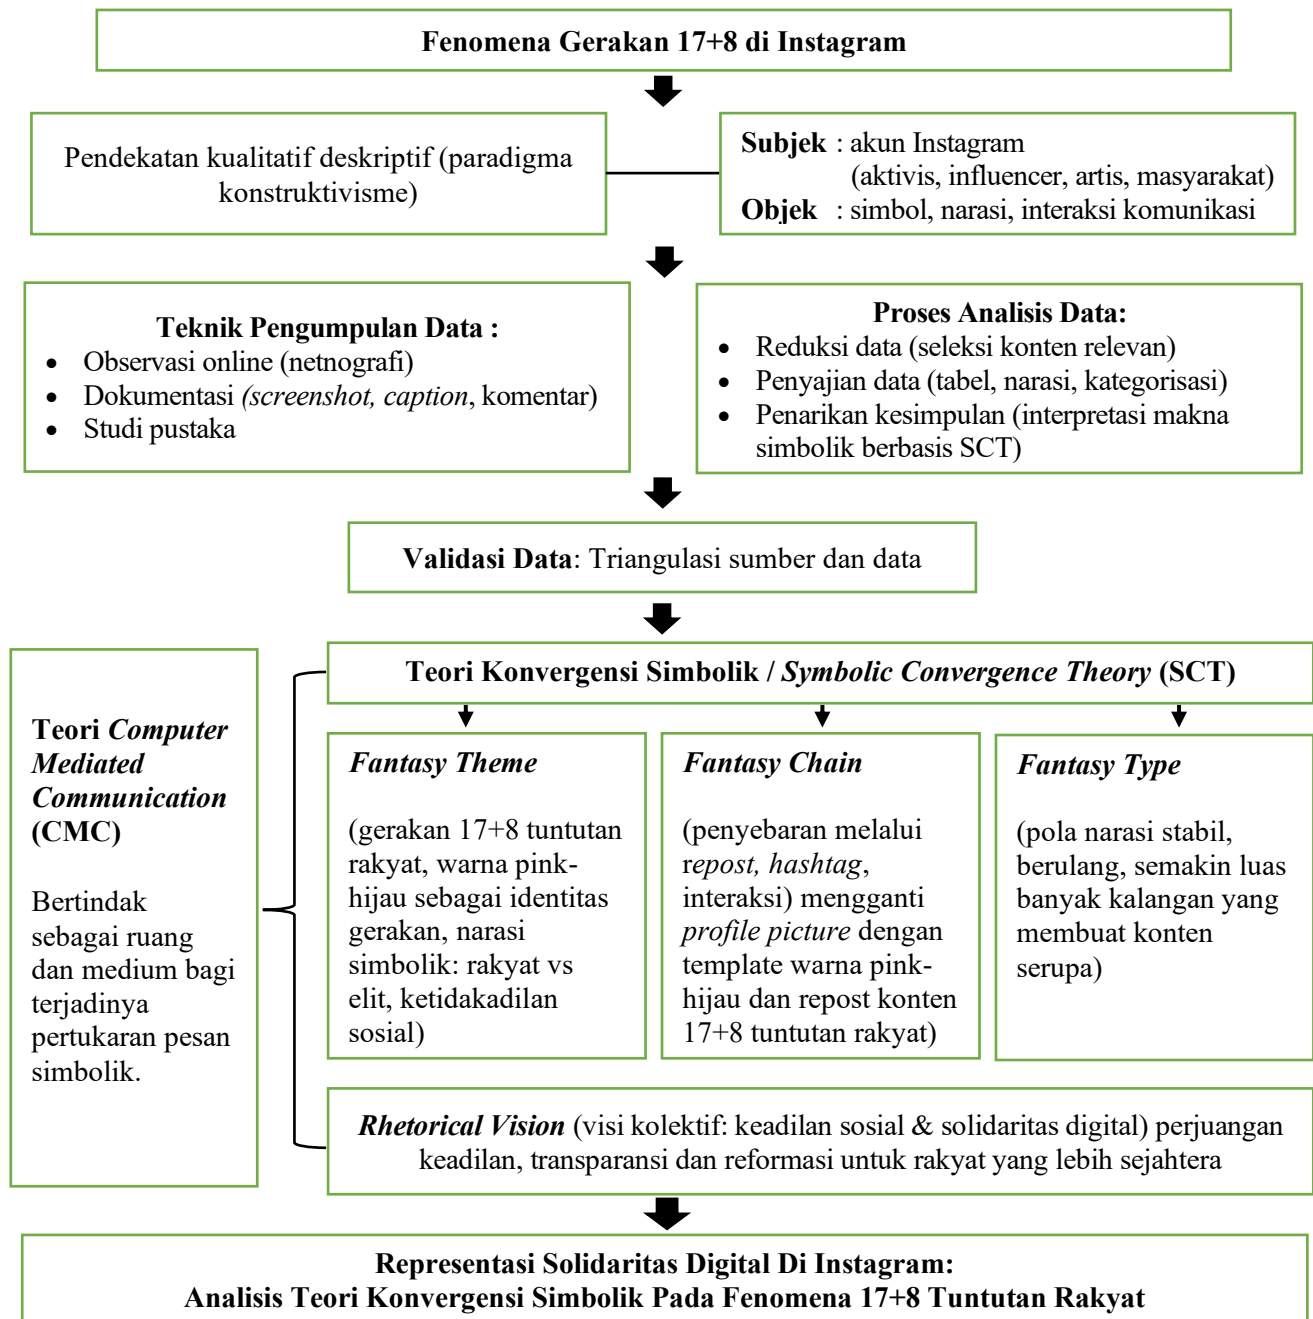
Fenomena Gerakan 17+8 di Instagram

Pendekatan kualitatif deskriptif (paradigma konstruktivisme)

Subjek : akun Instagram (aktivis, influencer, artis, masyarakat)
Objek : simbol, narasi, interaksi komunikasi

Teknik Pengumpulan Data :
- Observasi online (netnografi)
- Dokumentasi *(screenshot, caption*, komentar)
- Studi pustaka

Proses Analisis Data:
- Reduksi data (seleksi konten relevan)
- Penyajian data (tabel, narasi, kategorisasi)
- Penarikan kesimpulan (interpretasi makna simbolik berbasis SCT)

Validasi Data: Triangulasi sumber dan data

Teori *Computer Mediated Communication* (CMC)

Bertindak sebagai ruang dan medium bagi terjadinya pertukaran pesan simbolik.

Teori Konvergensi Simbolik / *Symbolic Convergence Theory* (SCT)

*Fantasy Theme*

(gerakan 17+8 tuntutan rakyat, warna pink-hijau sebagai identitas gerakan, narasi simbolik: rakyat vs elit, ketidakadilan sosial)

*Fantasy Chain*

(penyebaran melalui r*epost, hashtag*, interaksi) mengganti *profile picture* dengan template warna pink-hijau dan repost konten 17+8 tuntutan rakyat)

*Fantasy Type*

(pola narasi stabil, berulang, semakin luas banyak kalangan yang membuat konten serupa)

*Rhetorical Vision* (visi kolektif: keadilan sosial & solidaritas digital) perjuangan keadilan, transparansi dan reformasi untuk rakyat yang lebih sejahtera

Representasi Solidaritas Digital Di Instagram:
Analisis Teori Konvergensi Simbolik Pada Fenomena 17+8 Tuntutan Rakyat